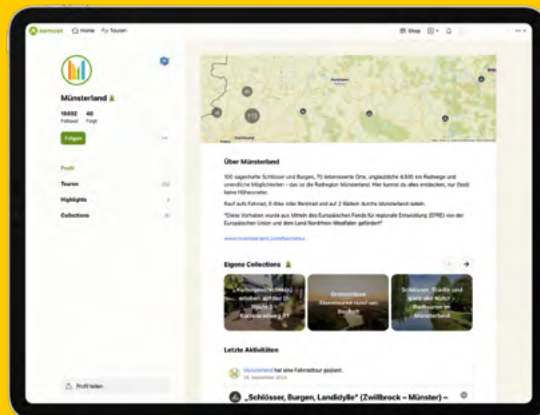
komoot Home Touren

Shop

Münsterland

16692 Follower 40 Folgt

Folgen

Profil

Touren

Highlights

Collections

Profil teilen

Über Münsterland

100 sagenhafte Schlösser und Burgen, 70 lebenswerte Orte, unglaubliche 4.500 km Radwege und unendliche Möglichkeiten – das ist die Radregion Münsterland. Hier kannst du alles entdecken, nur (fast) keine Höhenmeter.

Rauf aufs Fahrrad, E-Bike oder Rennrad und auf 2 Rädern durchs Münsterland radeln.

"Dieses Vorhaben wurde aus Mitteln des Europäischen Fonds für regionale Entwicklung (EFRE) von der Europäischen Union und dem Land Nordrhein-Westfalen gefördert"

www.muensterland.com/tourismus

Eigene Collections

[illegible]

Grenzenlose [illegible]

Schlösser, Städte und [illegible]

Letzte Aktivitäten

Münsterland hat eine Fahrradtour geplant.

„Schlösser, Burgen, Landidylle" (Zwillbrock – Münster) –